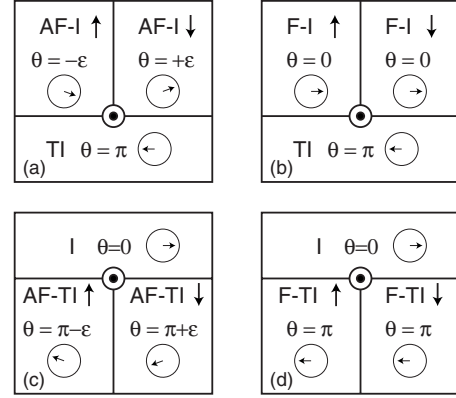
AF-I ↑
$\theta = -\varepsilon$

AF-I ↓
$\theta = +\varepsilon$

TI $\theta = \pi$
(a)

F-I ↑
$\theta = 0$

F-I ↓
$\theta = 0$

TI $\theta = \pi$
(b)

I $\theta=0$

AF-TI ↑
$\theta = \pi-\varepsilon$

AF-TI ↓
$\theta = \pi+\varepsilon$
(c)

I $\theta=0$

F-TI ↑
$\theta = \pi$

F-TI ↓
$\theta = \pi$
(d)